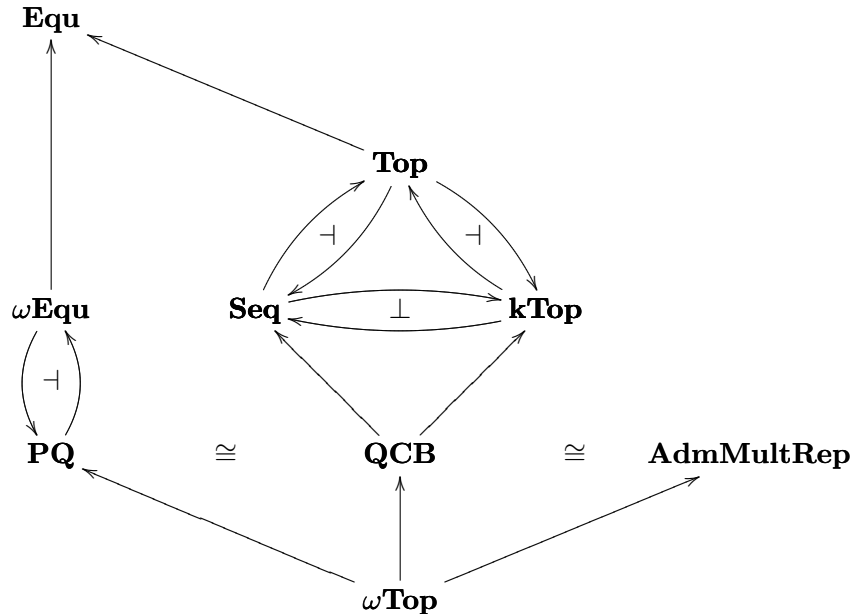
$\mathbf{Equ}$

$\mathbf{Top}$

$\dashv$ $\dashv$

$\omega\mathbf{Equ}$ $\mathbf{Seq}$ $\perp$ $\mathbf{kTop}$

$\dashv$

$\mathbf{PQ}$ $\cong$ $\mathbf{QCB}$ $\cong$ $\mathbf{AdmMultRep}$

$\omega\mathbf{Top}$